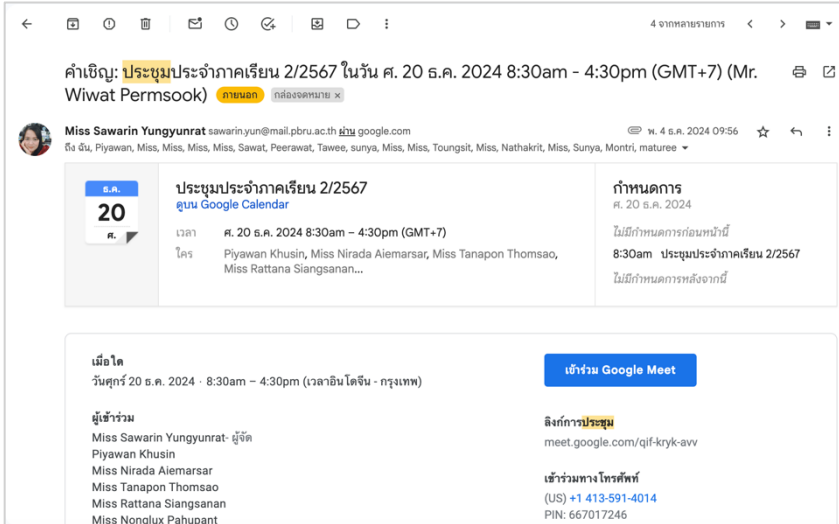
4 จากหลายรายการ

คำเชิญ: ประชุมประจำภาคเรียน 2/2567 ในวัน ศ. 20 ธ.ค. 2024 8:30am - 4:30pm (GMT+7) (Mr. Wiwat Permsook) ภายนอก กล่องจดหมาย ×

Miss Sawarin Yungyunrat sawarin.yun@mail.pbru.ac.th ผ่าน google.com
พ. 4 ธ.ค. 2024 09:56
ถึง ฉัน, Piyawan, Miss, Miss, Miss, Miss, Sawat, Peerawat, Tawee, sunya, Miss, Miss, Toungsit, Miss, Nathakrit, Miss, Sunya, Montri, maturee

ธ.ค.
20
ศ.

ประชุมประจำภาคเรียน 2/2567
ดูบน Google Calendar

เวลา ศ. 20 ธ.ค. 2024 8:30am – 4:30pm (GMT+7)
ใคร Piyawan Khusin, Miss Nirada Aiemarsar, Miss Tanapon Thomsao, Miss Rattana Siangsanan...

กำหนดการ
ศ. 20 ธ.ค. 2024
ไม่มีกำหนดการก่อนหน้านี้
8:30am ประชุมประจำภาคเรียน 2/2567
ไม่มีกำหนดการหลังจากนี้

เมื่อใด
วันศุกร์ 20 ธ.ค. 2024 · 8:30am – 4:30pm (เวลาอินโดจีน - กรุงเทพ)

เข้าร่วม Google Meet

ผู้เข้าร่วม
Miss Sawarin Yungyunrat- ผู้จัด
Piyawan Khusin
Miss Nirada Aiemarsar
Miss Tanapon Thomsao
Miss Rattana Siangsanan
Miss Nonglux Pahupant

ลิงก์การประชุม
meet.google.com/qif-kryk-avv

เข้าร่วมทางโทรศัพท์
(US) +1 413-591-4014
PIN: 667017246